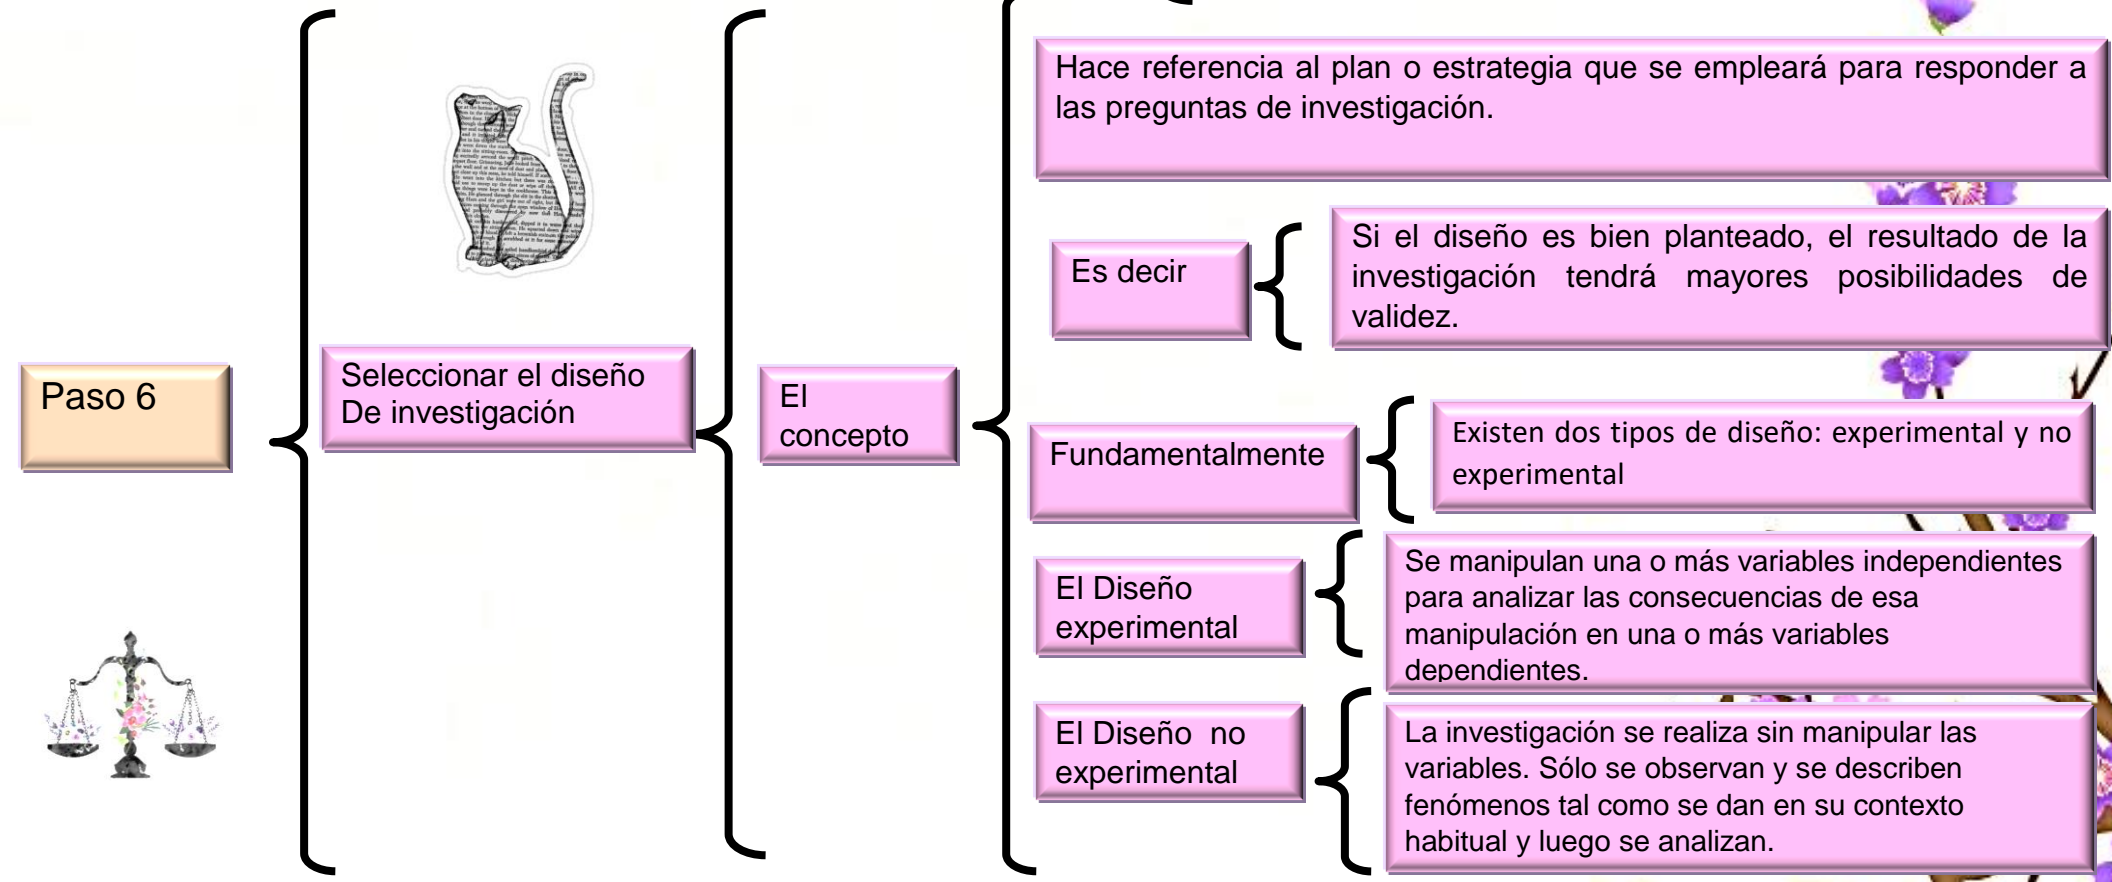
Paso 6

Seleccionar el diseño De investigación

El concepto

Hace referencia al plan o estrategia que se empleará para responder a las preguntas de investigación.

Es decir

Si el diseño es bien planteado, el resultado de la investigación tendrá mayores posibilidades de validez.

Fundamentalmente

Existen dos tipos de diseño: experimental y no experimental

El Diseño experimental

Se manipulan una o más variables independientes para analizar las consecuencias de esa manipulación en una o más variables dependientes.

El Diseño no experimental

La investigación se realiza sin manipular las variables. Sólo se observan y se describen fenómenos tal como se dan en su contexto habitual y luego se analizan.